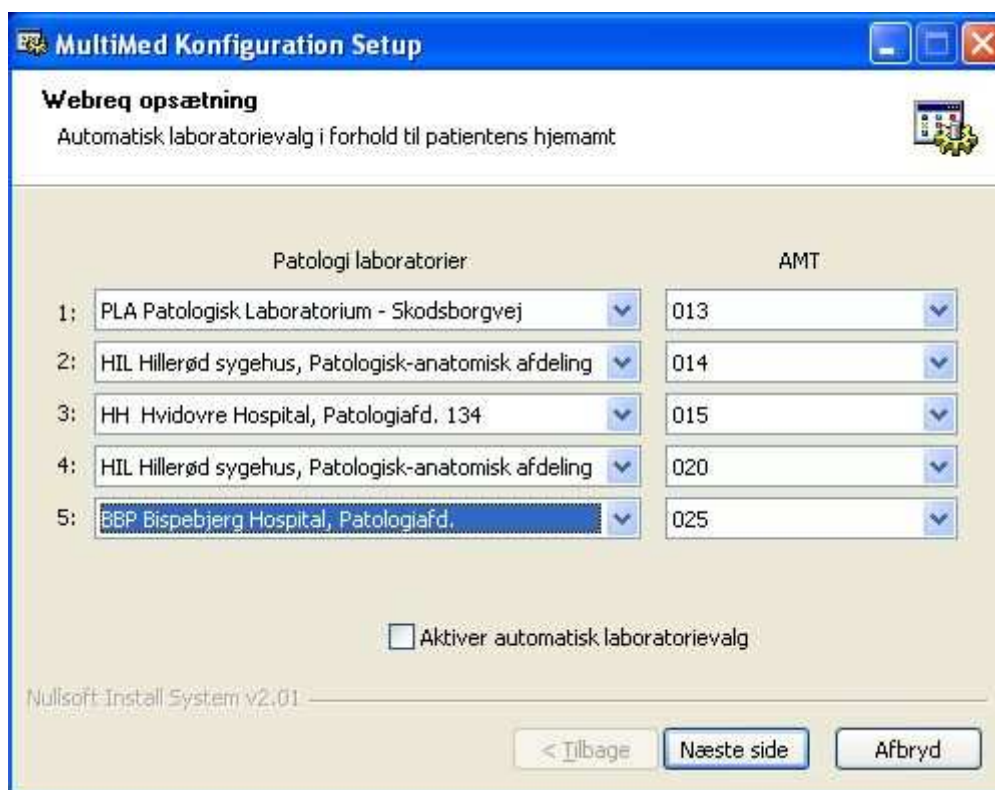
MultiMed Konfiguration Setup

Webreq opsætning

Automatisk laboratorievalg i forhold til patientens hjemamt

Patologi laboratorier

AMT

| | Patologi laboratorier | AMT |
|---|---|---|
| 1: | PLA Patologisk Laboratorium - Skodsborgvej | 013 |
| 2: | HIL Hillerød sygehus, Patologisk-anatomisk afdeling | 014 |
| 3: | HH Hvidovre Hospital, Patologiafd. 134 | 015 |
| 4: | HIL Hillerød sygehus, Patologisk-anatomisk afdeling | 020 |
| 5: | BBP Bispebjerg Hospital, Patologiafd. | 025 |

Aktiver automatisk laboratorievalg

Nullsoft Install System v2.01

< Tilbage

Næste side

Afbryd